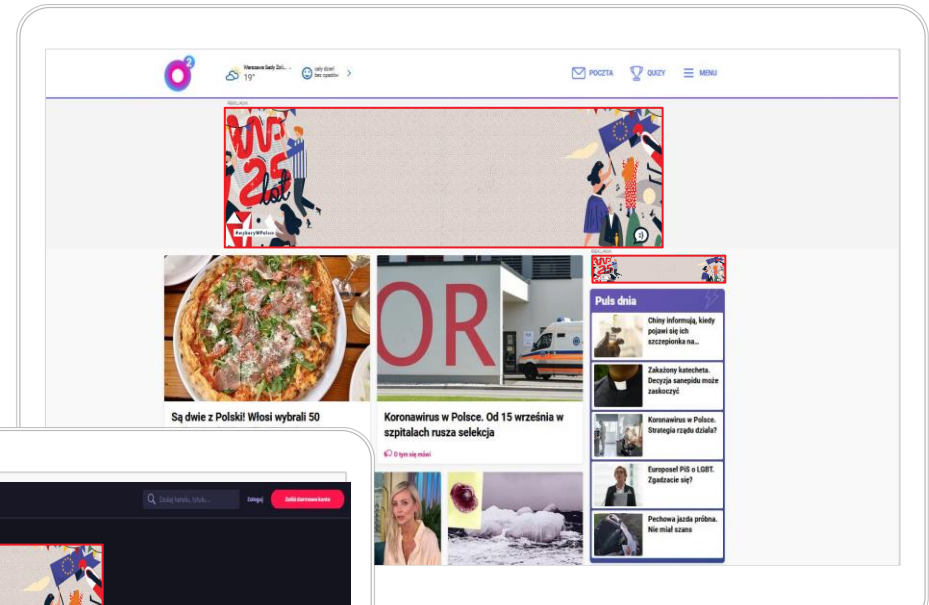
Warszawa Sady Żoli... 19°

cały dzień bez opadów

POCZTA QUIZY MENU

REKLAMA

25 lat

#wyboryWPolsce

REKLAMA

Puls dnia

Chiny informują, kiedy pojawi się ich szczepionka na...

Zakażony katecheta. Decyzja sanepidu może zaskoczyć

Koronawirus w Polsce. Strategia rządu działa?

Europoseł PiS o LGBT. Zgadzacie się?

Pechowa jazda próbna. Nie miał szans

OR

Są dwie z Polski! Włosi wybrali 50

Koronawirus w Polsce. Od 15 września w szpitalach rusza selekcja

O tym się mówi

Szukaj kanału, tytułu...

Zaloguj

Załóż darmowe konto